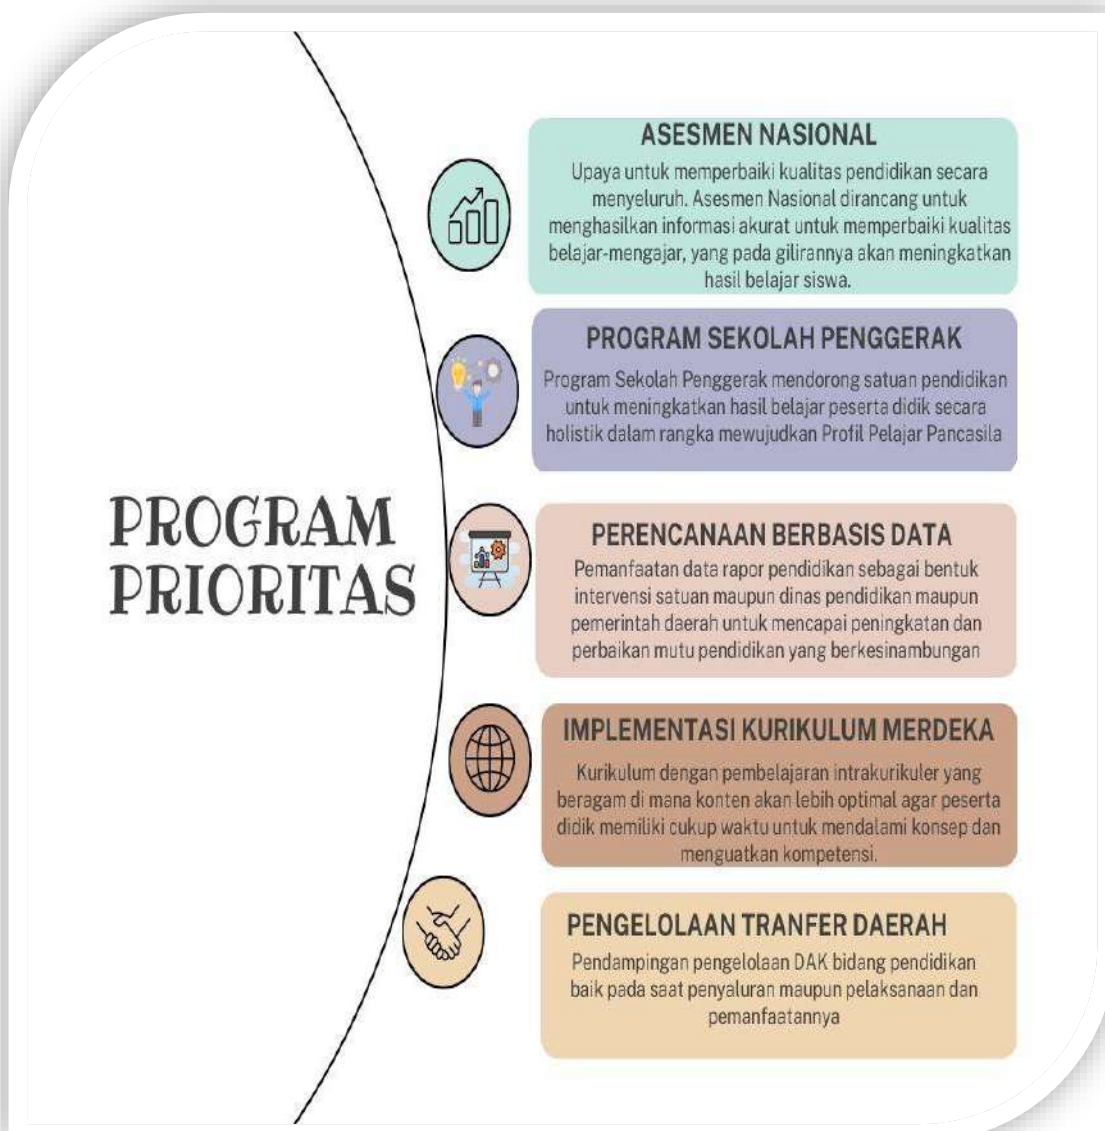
PROGRAM PRIORITAS

ASESMEN NASIONAL
Upaya untuk memperbaiki kualitas pendidikan secara menyeluruh. Asesmen Nasional dirancang untuk menghasilkan informasi akurat untuk memperbaiki kualitas belajar-mengajar, yang pada gilirannya akan meningkatkan hasil belajar siswa.

PROGRAM SEKOLAH PENGGERAK
Program Sekolah Penggerak mendorong satuan pendidikan untuk meningkatkan hasil belajar peserta didik secara holistik dalam rangka mewujudkan Profil Pelajar Pancasila

PERENCANAAN BERBASIS DATA
Pemanfaatan data rapor pendidikan sebagai bentuk intervensi satuan maupun dinas pendidikan maupun pemerintah daerah untuk mencapai peningkatan dan perbaikan mutu pendidikan yang berkesinambungan

IMPLEMENTASI KURIKULUM MERDEKA
Kurikulum dengan pembelajaran intrakurikuler yang beragam di mana konten akan lebih optimal agar peserta didik memiliki cukup waktu untuk mendalami konsep dan menguatkan kompetensi.

PENGELOLAAN TRANFER DAERAH
Pendampingan pengelolaan DAK bidang pendidikan baik pada saat penyaluran maupun pelaksanaan dan pemanfaatannya